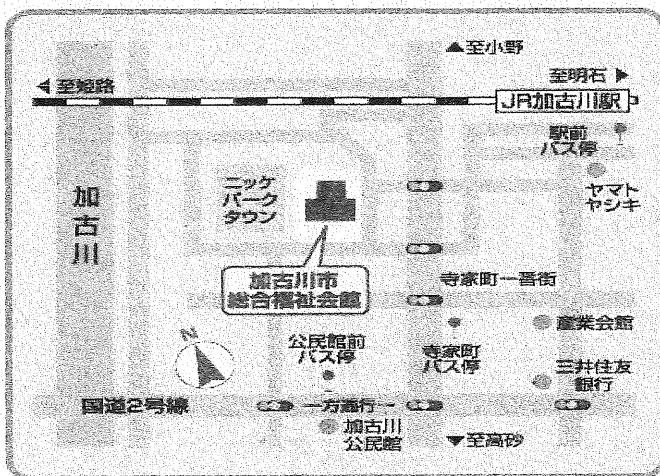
▲至小野

◀ 至姫路

至明石 ▶

JR加古川駅

駅前
バス停

ヤマト
ヤシキ

加
古
川

ニッケ
パーク
タウン

加古川市
総合福祉会館

寺家町一番街

N

公民館前
バス停

寺家町
バス停

産業会館

三井住友
銀行

国道2号線

一方通行

加古川
公民館

▼至高砂